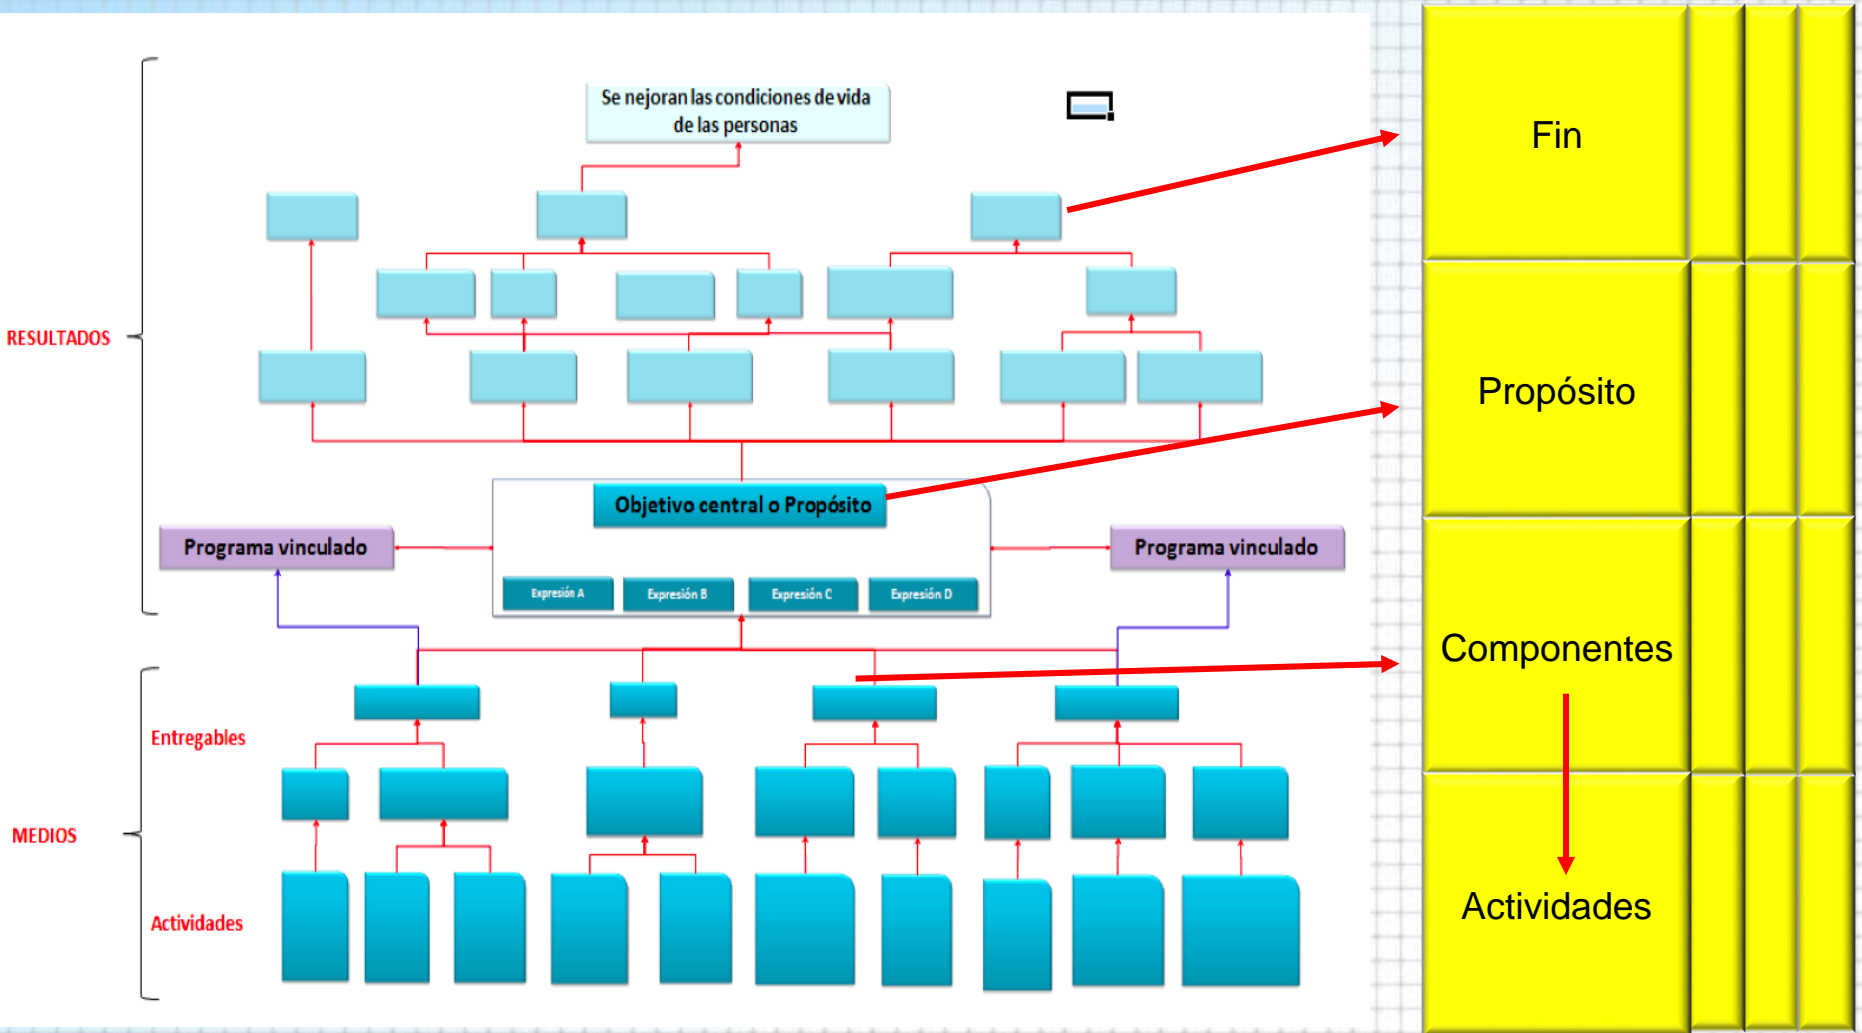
Se nejoran las condiciones de vida de las personas

RESULTADOS

Objetivo central o Propósito

Programa vinculado

Programa vinculado

Expresión A

Expresión B

Expresión C

Expresión D

Entregables

MEDIOS

Actividades

Fin

Propósito

Componentes

Actividades